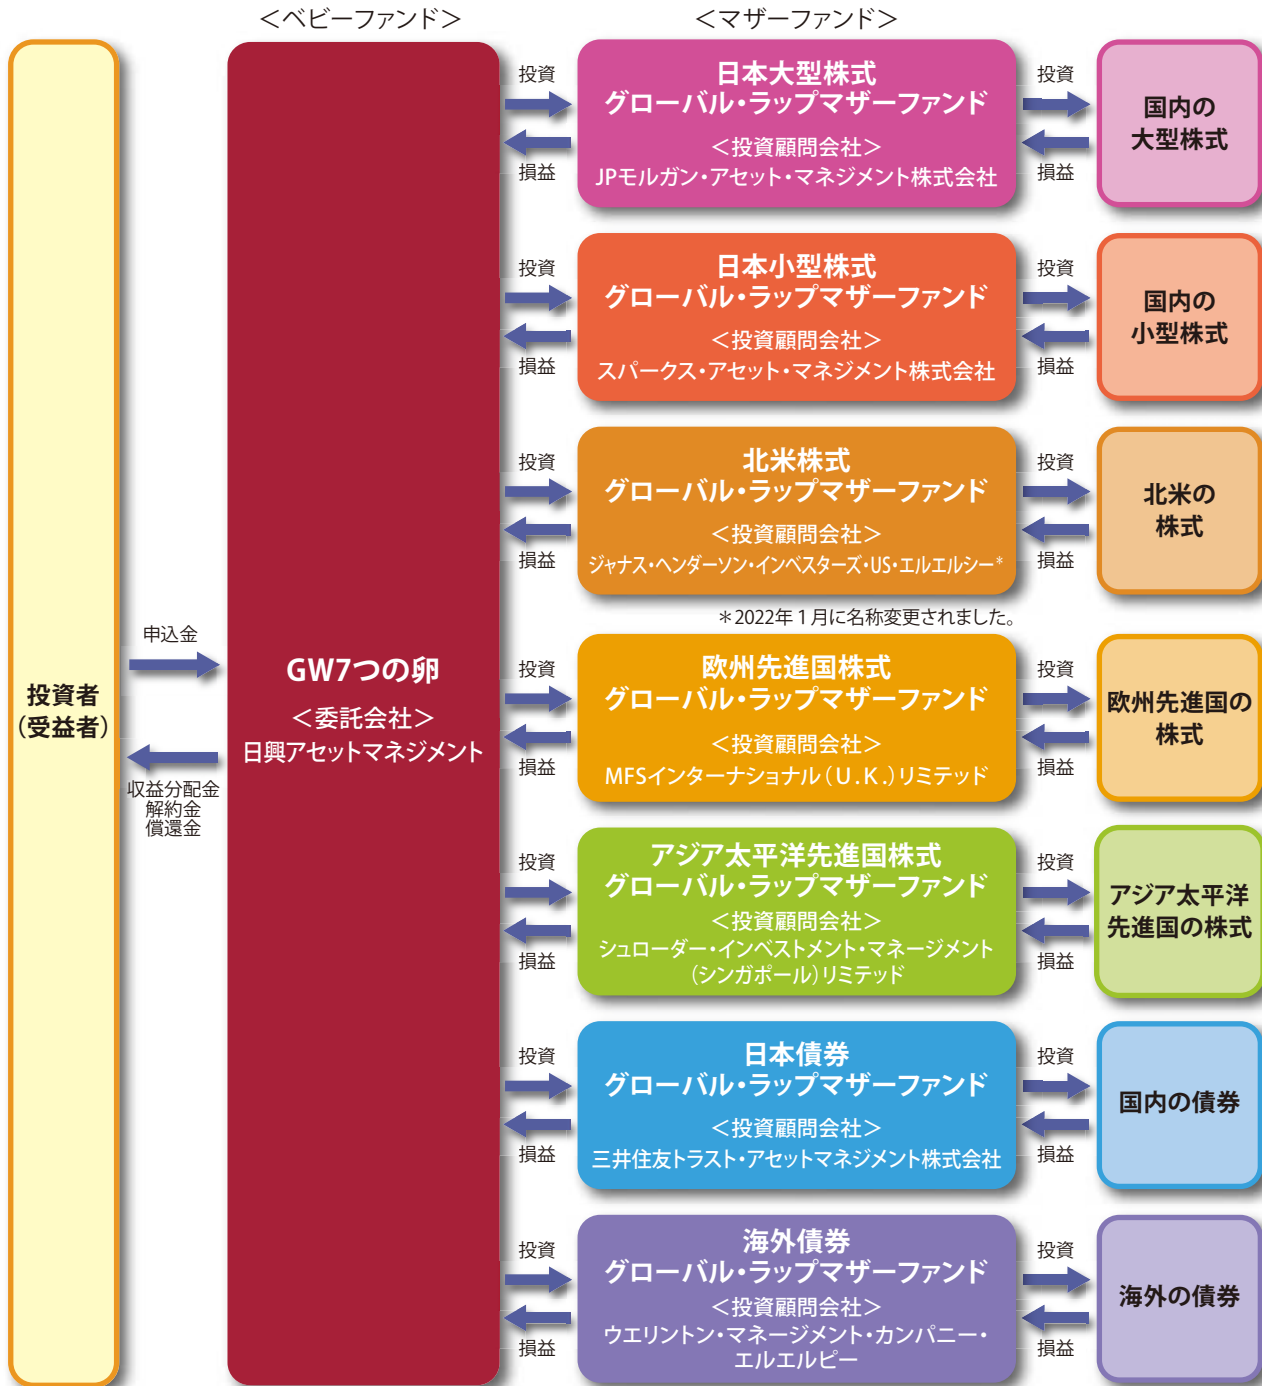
<ベビーファンド>

<マザーファンド>

投資者
(受益者)

申込金

収益分配金
解約金
償還金

GW7つの卵
<委託会社>
日興アセットマネジメント

投資
損益

日本大型株式
グローバル・ラップマザーファンド
<投資顧問会社>
JPモルガン・アセット・マネジメント株式会社

投資
損益

国内の
大型株式

投資
損益

日本小型株式
グローバル・ラップマザーファンド
<投資顧問会社>
スパークス・アセット・マネジメント株式会社

投資
損益

国内の
小型株式

投資
損益

北米株式
グローバル・ラップマザーファンド
<投資顧問会社>
ジャナス・ヘンダーソン・インベスターズ・US・エルエルシー*

投資
損益

北米の
株式

*2022年1月に名称変更されました。

投資
損益

欧州先進国株式
グローバル・ラップマザーファンド
<投資顧問会社>
MFSインターナショナル(U.K.)リミテッド

投資
損益

欧州先進国の
株式

投資
損益

アジア太平洋先進国株式
グローバル・ラップマザーファンド
<投資顧問会社>
シュローダー・インベストメント・マネージメント
(シンガポール)リミテッド

投資
損益

アジア太平洋
先進国の株式

投資
損益

日本債券
グローバル・ラップマザーファンド
<投資顧問会社>
三井住友トラスト・アセットマネジメント株式会社

投資
損益

国内の債券

投資
損益

海外債券
グローバル・ラップマザーファンド
<投資顧問会社>
ウエリントン・マネージメント・カンパニー・
エルエルピー

投資
損益

海外の債券